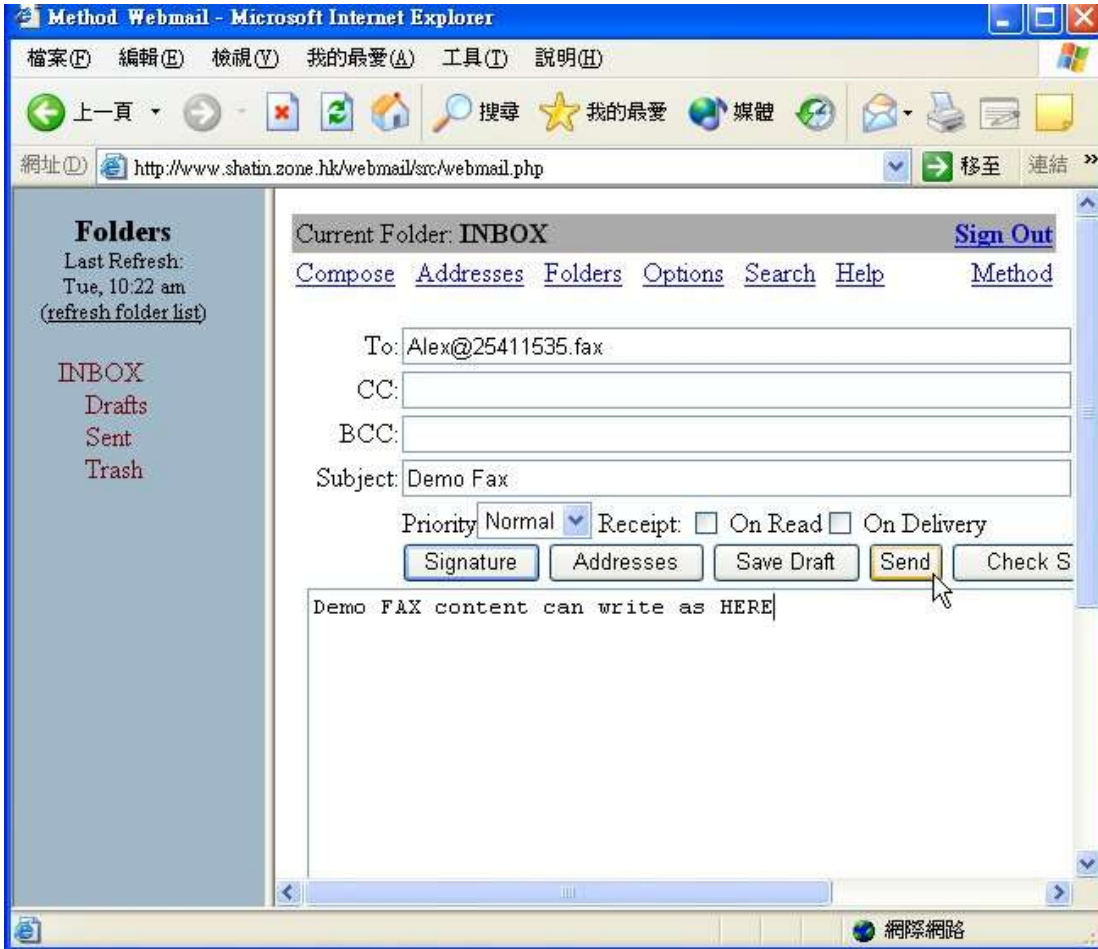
Method Webmail - Microsoft Internet Explorer

檔案(F) 編輯(E) 檢視(V) 我的最愛(A) 工具(T) 說明(H)

上一頁 搜尋 我的最愛 媒體

網址(D) http://www.shatin.zone.hk/webmail/src/webmail.php 移至 連結

Folders
Last Refresh:
Tue, 10:22 am
(refresh folder list)

INBOX
Drafts
Sent
Trash

Current Folder: INBOX Sign Out

Compose Addresses Folders Options Search Help Method

To: Alex@25411535.fax
CC:
BCC:
Subject: Demo Fax

Priority Normal Receipt: On Read On Delivery

Signature Addresses Save Draft Send Check S

Demo FAX content can write as HERE

網際網路